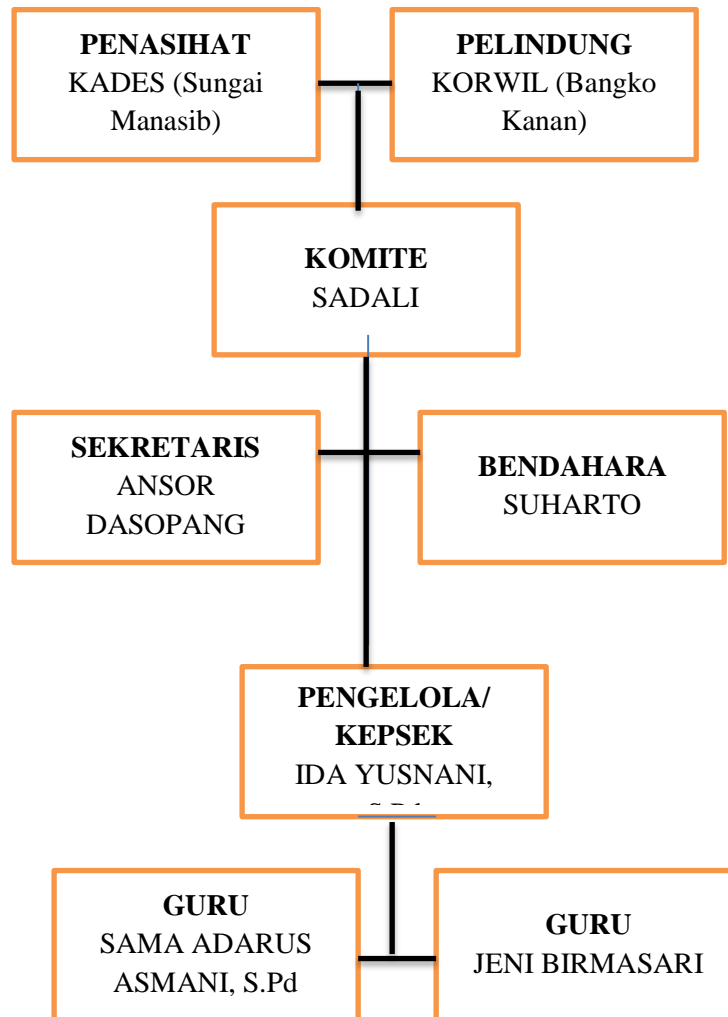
**PENASIHAT**
KADES (Sungai Manasib)

**PELINDUNG**
KORWIL (Bangko Kanan)

**KOMITE**
SADALI

**SEKRETARIS**
ANSOR DASOPANG

**BENDAHARA**
SUHARTO

**PENGELOLA/ KEPSEK**
IDA YUSNANI, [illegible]

**GURU**
SAMA ADARUS ASMANI, S.Pd

**GURU**
JENI BIRMASARI